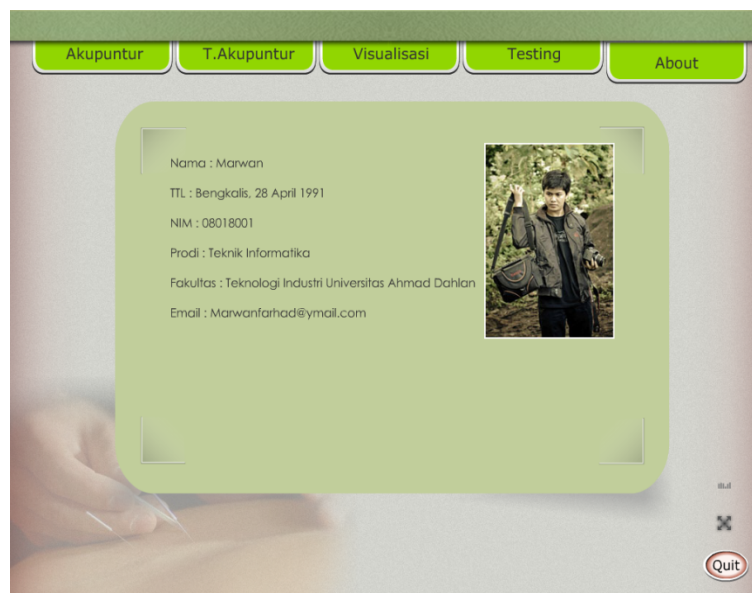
Akupuntur T.Akupuntur Visualisasi Testing About

Nama : Marwan

TTL : Bengkalis, 28 April 1991

NIM : 08018001

Prodi : Teknik Informatika

Fakultas : Teknologi Industri Universitas Ahmad Dahlan

Email : Marwanfarhad@ymail.com

Quit